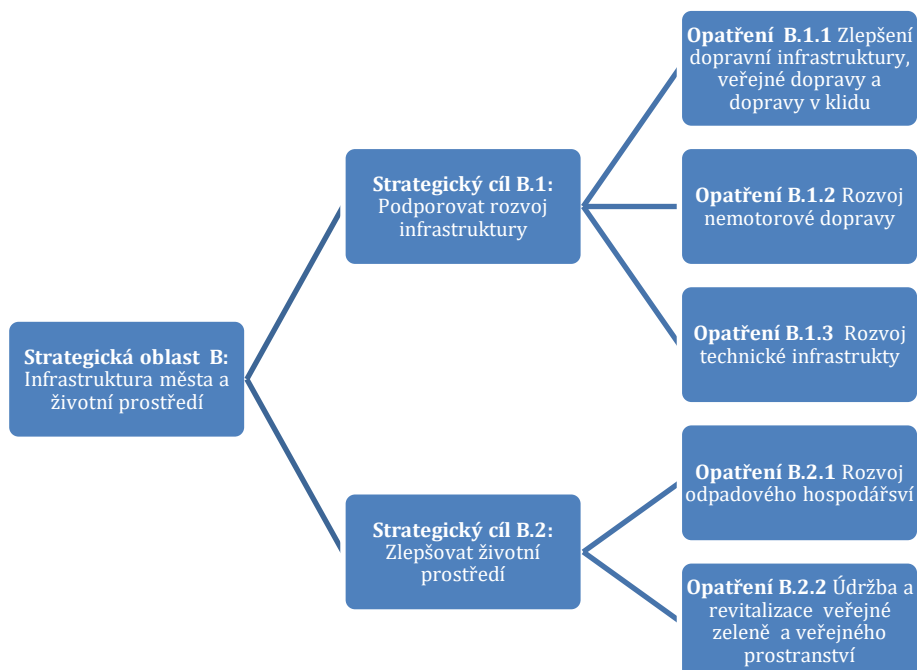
**Strategická oblast B:** Infrastruktura města a životní prostředí

**Strategický cíl B.1:** Podporovat rozvoj infrastruktury

**Opatření B.1.1** Zlepšení dopravní infrastruktury, veřejné dopravy a dopravy v klidu

**Opatření B.1.2** Rozvoj nemotorové dopravy

**Opatření B.1.3** Rozvoj technické infrastrukty

**Strategický cíl B.2:** Zlepšovat životní prostředí

**Opatření B.2.1** Rozvoj odpadového hospodářsví

**Opatření B.2.2** Údržba a revitalizace veřejné zeleně a veřejného prostranství